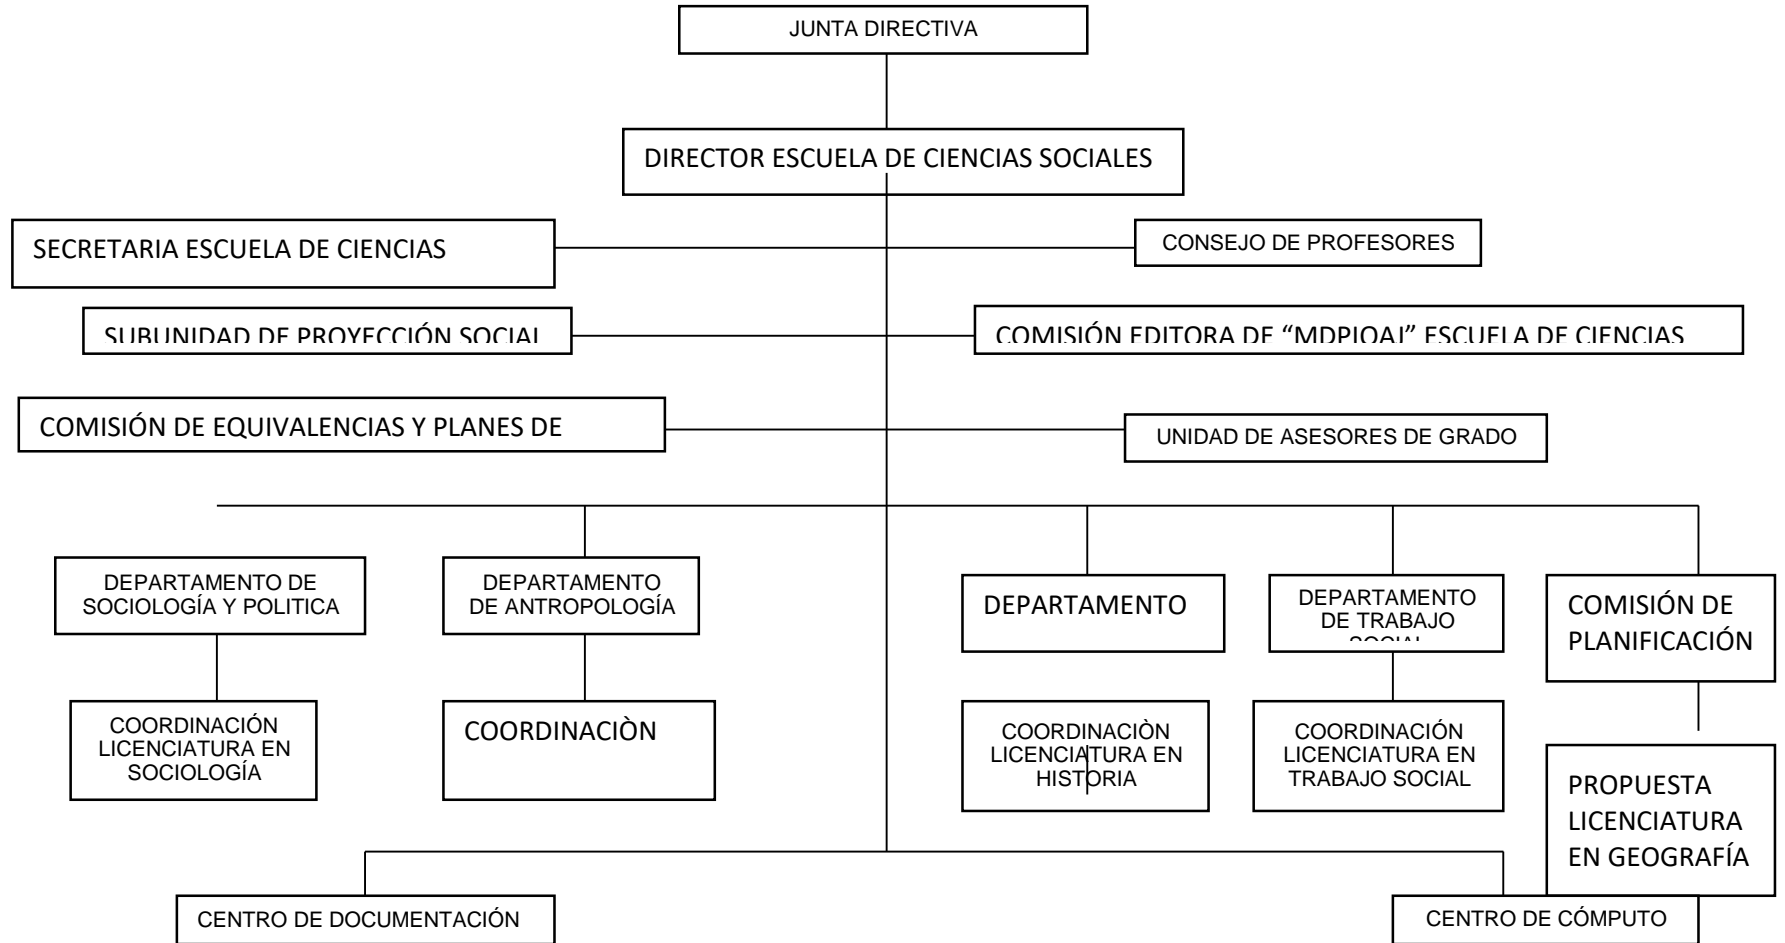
JUNTA DIRECTIVA

DIRECTOR ESCUELA DE CIENCIAS SOCIALES

SECRETARIA ESCUELA DE CIENCIAS

CONSEJO DE PROFESORES

SUBUNIDAD DE PROYECCIÓN SOCIAL

COMISIÓN EDITORA DE "MDPIOAI" ESCUELA DE CIENCIAS

COMISIÓN DE EQUIVALENCIAS Y PLANES DE

UNIDAD DE ASESORES DE GRADO

DEPARTAMENTO DE SOCIOLOGÍA Y POLITICA

DEPARTAMENTO DE ANTROPOLOGÍA

DEPARTAMENTO

DEPARTAMENTO DE TRABAJO SOCIAL

COMISIÓN DE PLANIFICACIÓN

COORDINACIÓN LICENCIATURA EN SOCIOLOGÍA

COORDINACIÒN

COORDINACIÒN LICENCIATURA EN HISTORIA

COORDINACIÓN LICENCIATURA EN TRABAJO SOCIAL

PROPUESTA LICENCIATURA EN GEOGRAFÍA

CENTRO DE DOCUMENTACIÓN

CENTRO DE CÓMPUTO